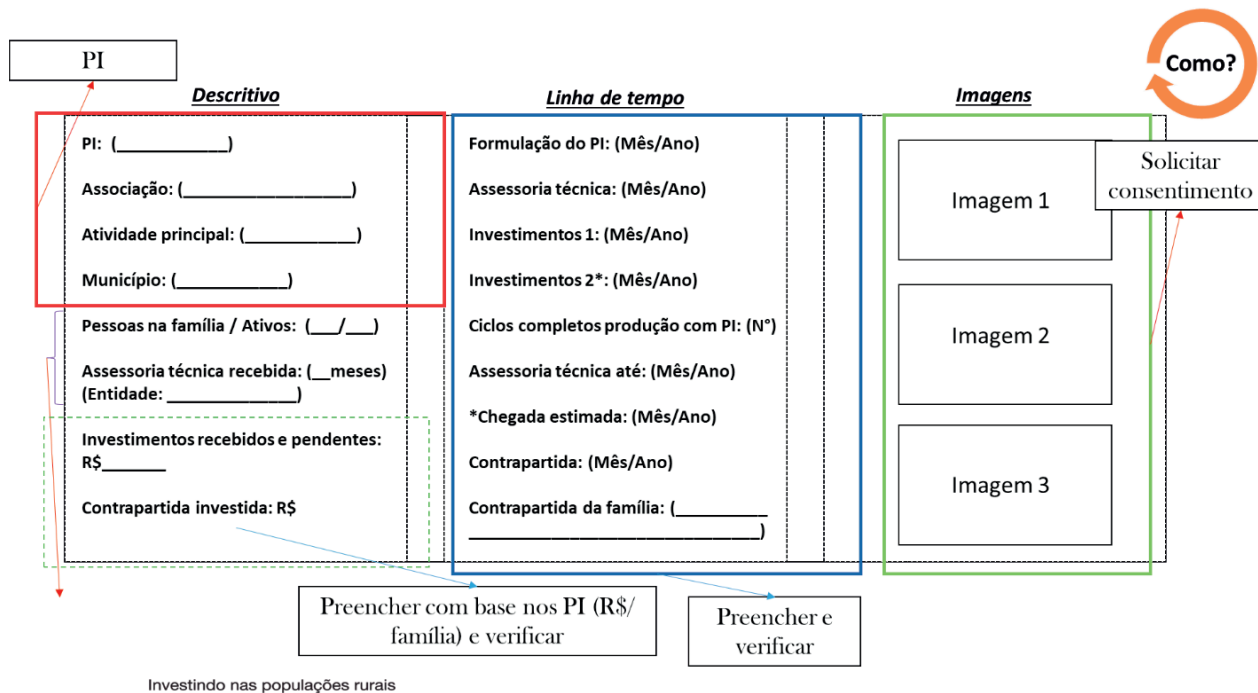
PI

Como?

Descritivo

PI: (____________)

Associação: (___________________)

Atividade principal: (____________)

Município: (____________)

Pessoas na família / Ativos: (___/___)

Assessoria técnica recebida: (__meses)
(Entidade: ______________)

Investimentos recebidos e pendentes:
R$_______

Contrapartida investida: R$

Linha de tempo

Formulação do PI: (Mês/Ano)

Assessoria técnica: (Mês/Ano)

Investimentos 1: (Mês/Ano)

Investimentos 2*: (Mês/Ano)

Ciclos completos produção com PI: (N°)

Assessoria técnica até: (Mês/Ano)

*Chegada estimada: (Mês/Ano)

Contrapartida: (Mês/Ano)

Contrapartida da família: (__________
________________________________)

Imagens

Imagem 1

Imagem 2

Imagem 3

Solicitar consentimento

Preencher com base nos PI (R$/ família) e verificar

Preencher e verificar

Investindo nas populações rurais